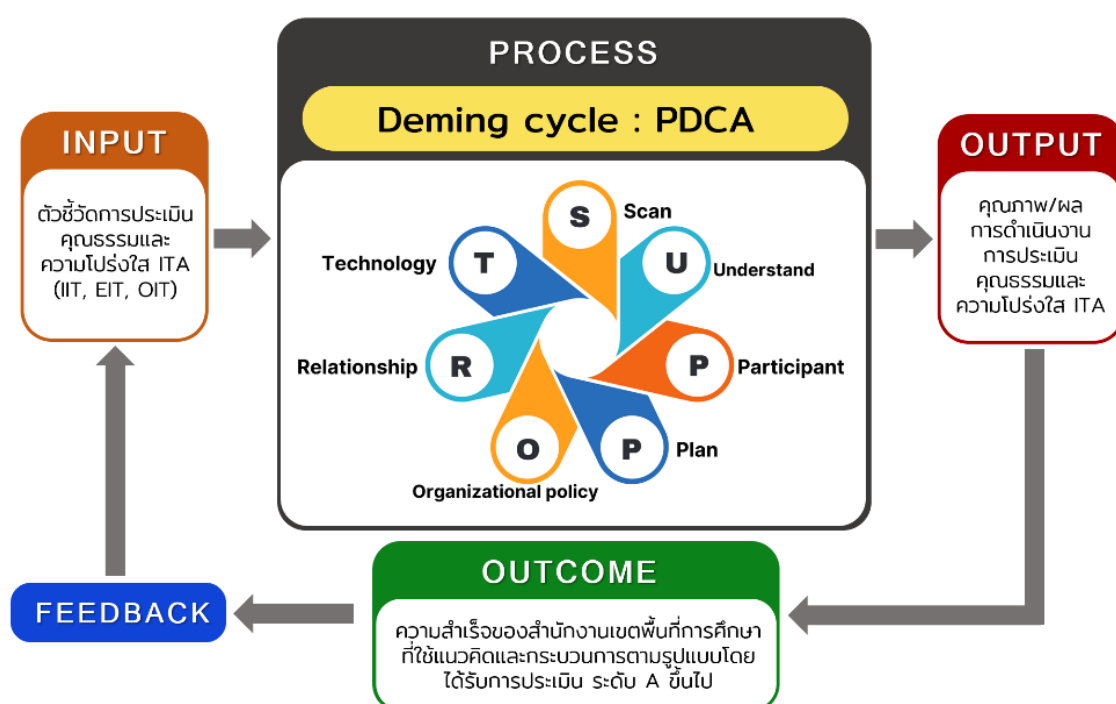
INPUT

ตัวชี้วัดการประเมินคุณธรรมและความโปร่งใส ITA (IIT, EIT, OIT)

PROCESS

Deming cycle : PDCA

S Scan

U Understand

P Participant

P Plan

O Organizational policy

R Relationship

T Technology

OUTPUT

คุณภาพ/ผลการดำเนินงานการประเมินคุณธรรมและความโปร่งใส ITA

OUTCOME

ความสำเร็จของสำนักงานเขตพื้นที่การศึกษาที่ใช้แนวคิดและกระบวนการตามรูปแบบโดยได้รับการประเมิน ระดับ A ขึ้นไป

FEEDBACK